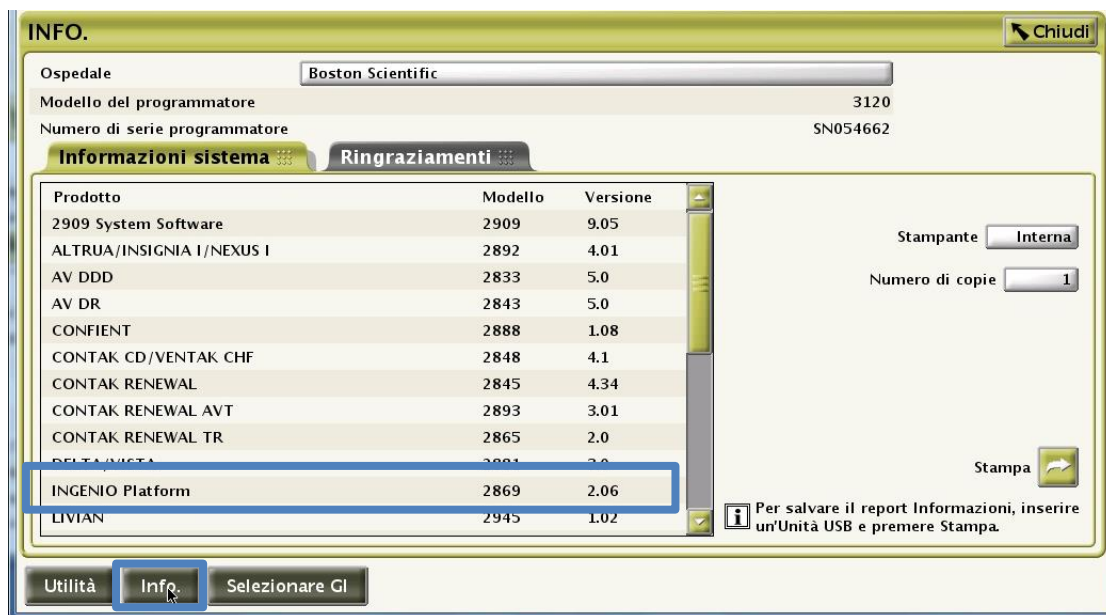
INFO.

Chiudi

Ospedale | Boston Scientific

Modello del programmatore 3120

Numero di serie programmatore SN054662

Informazioni sistema

Ringraziamenti

| Prodotto | Modello | Versione |
|---|---|---|
| 2909 System Software | 2909 | 9.05 |
| ALTRUA/INSIGNIA I/NEXUS I | 2892 | 4.01 |
| AV DDD | 2833 | 5.0 |
| AV DR | 2843 | 5.0 |
| CONFIENT | 2888 | 1.08 |
| CONTAK CD/VENTAK CHF | 2848 | 4.1 |
| CONTAK RENEWAL | 2845 | 4.34 |
| CONTAK RENEWAL AVT | 2893 | 3.01 |
| CONTAK RENEWAL TR | 2865 | 2.0 |
| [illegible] | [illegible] | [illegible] |
| INGENIO Platform | 2869 | 2.06 |
| LIVIAN | 2945 | 1.02 |

Stampante Interna

Numero di copie 1

Stampa

Per salvare il report Informazioni, inserire un'Unità USB e premere Stampa.

Utilità Info. Selezionare GI